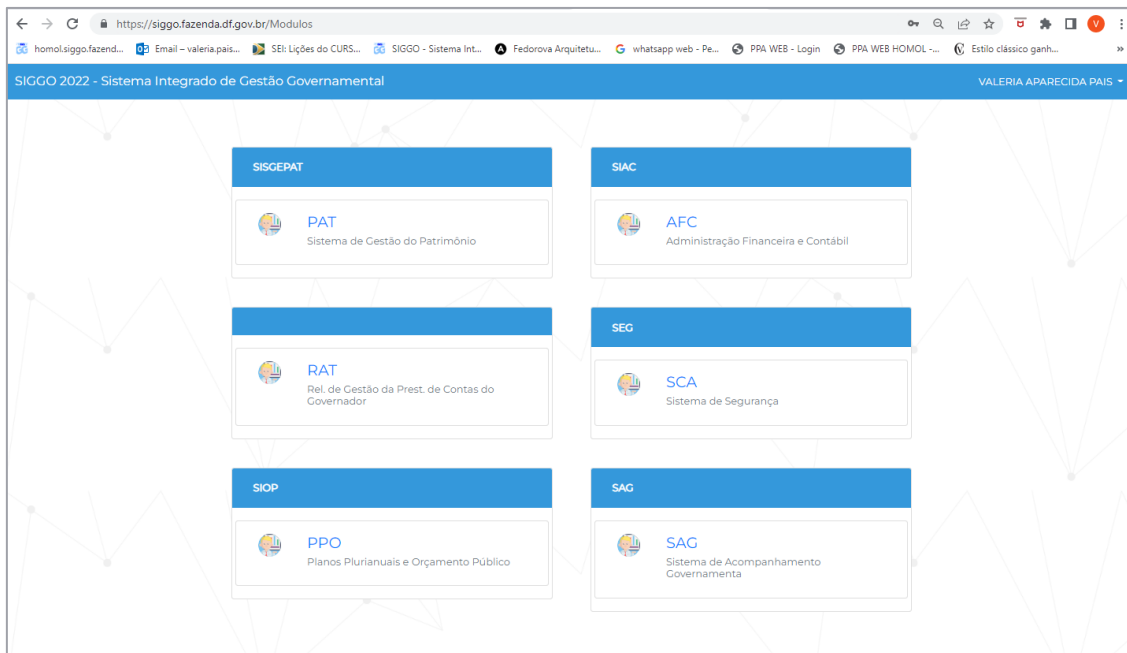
https://siggo.fazenda.df.gov.br/Modulos

homol.siggo.fazend... Email – valeria.pais... SEI: Lições do CURS... SIGGO - Sistema Int... Fedorova Arquitetu... whatsapp web - Pe... PPA WEB - Login PPA WEB HOMOL -... Estilo clássico ganh...

SIGGO 2022 - Sistema Integrado de Gestão Governamental

VALERIA APARECIDA PAIS

SISGEPAT

PAT
Sistema de Gestão do Patrimônio

SIAC

AFC
Administração Financeira e Contábil

RAT
Rel. de Gestão da Prest. de Contas do Governador

SEG

SCA
Sistema de Segurança

SIOP

PPO
Planos Plurianuais e Orçamento Público

SAG

SAG
Sistema de Acompanhamento Governamenta